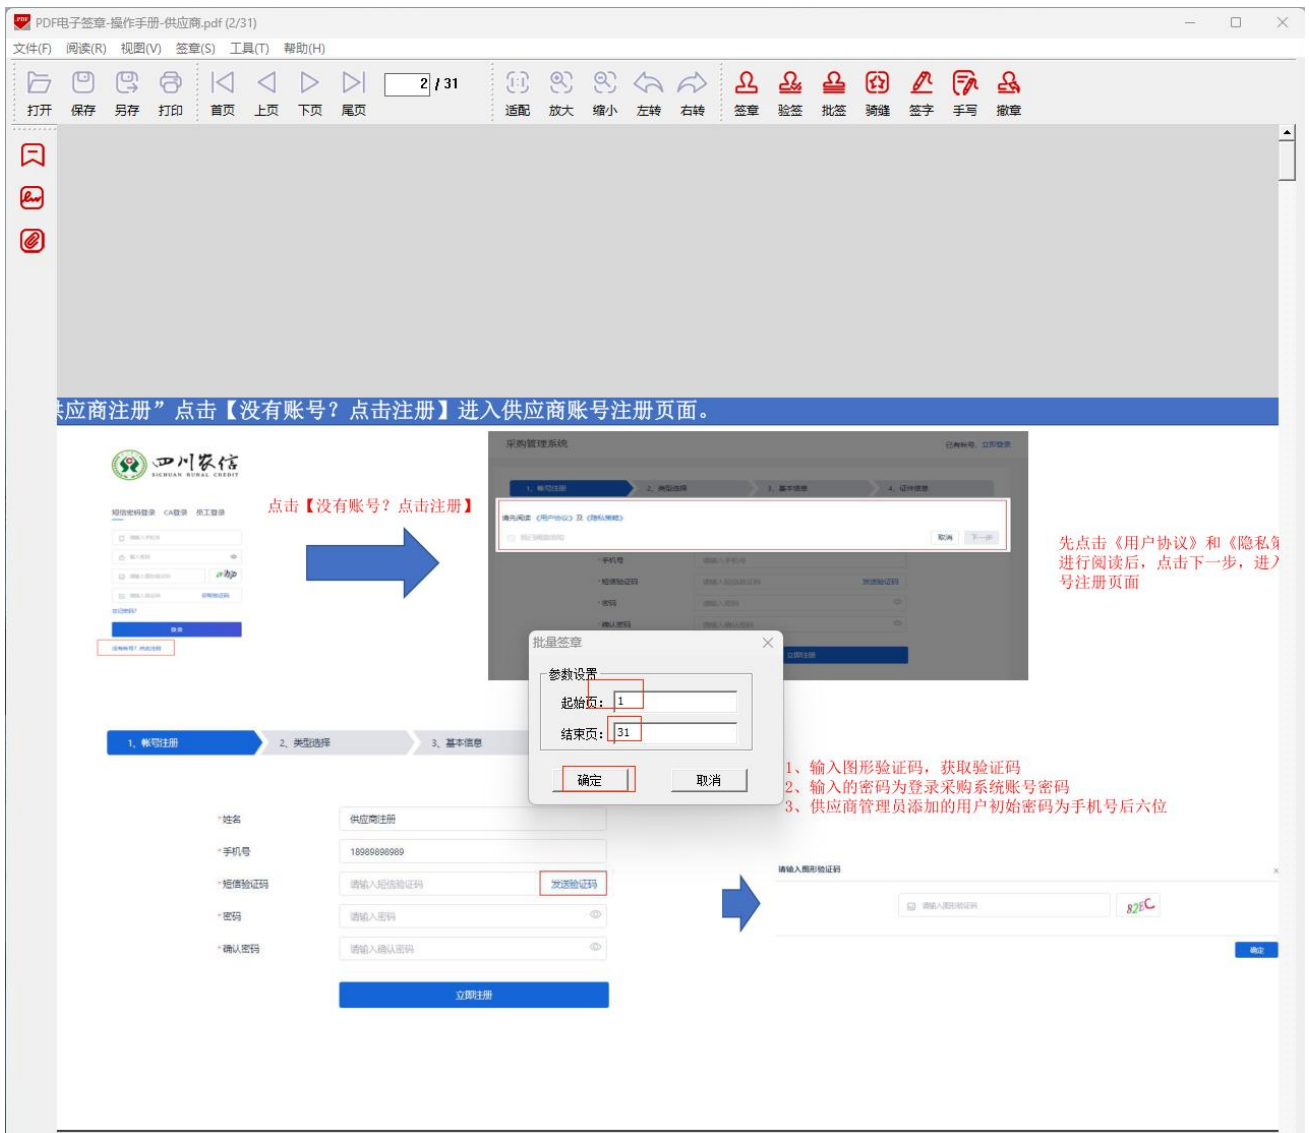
PDF电子签章-操作手册-供应商.pdf (2/31)

文件(F) 阅读(R) 视图(V) 签章(S) 工具(T) 帮助(H)

打开 保存 另存 打印 首页 上页 下页 尾页 2 / 31 适配 放大 缩小 左转 右转 签章 验签 批签 骑缝 签字 手写 撤章

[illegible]应商注册”点击【没有账号？点击注册】进入供应商账号注册页面。

四川农信 SICHUAN RURAL CREDIT

短信密码登录 CA登录 员工登录

点击【没有账号？点击注册】

采购管理系统

1、帐号注册 2、类型选择 3、基本信息 4、证件信息

手机号 短信验证码 密码 确认密码

取消 下一步

立即注册

先点击《用户协议》和《隐私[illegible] 进行阅读后，点击下一步，进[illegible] 号注册页面

批量签章

参数设置

起始页： 1

结束页： 31

确定 取消

1、帐号注册 2、类型选择 3、基本信息

姓名 供应商注册

手机号 18989898989

短信验证码 请输入短信验证码 发送验证码

密码 请输入密码

确认密码 请输入确认密码

立即注册

1、输入图形验证码，获取验证码
2、输入的密码为登录采购系统账号密码
3、供应商管理员添加的用户初始密码为手机号后六位

请输入图形验证码

请输入图形验证码 82EC

确定